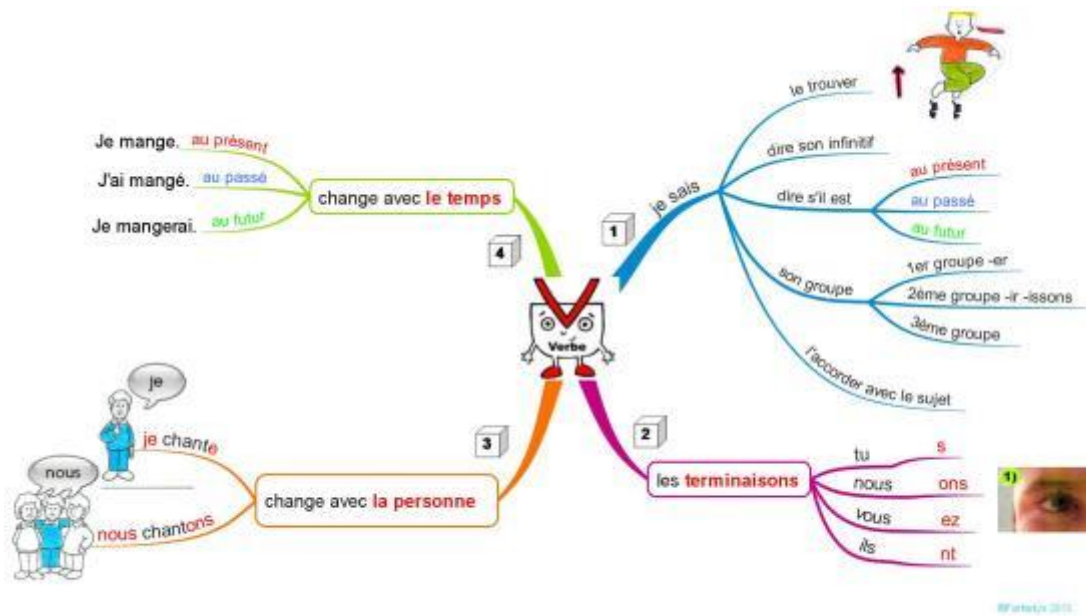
Verbe

1
je sais
le trouver
dire son infinitif
dire s'il est
au présent
au passé
au futur
son groupe
1er groupe -er
2ème groupe -ir -issons
3ème groupe
l'accorder avec le sujet

2
les terminaisons
tu s
nous ons
vous ez
ils nt
1)

3
change avec la personne
je
je chante
nous
nous chantons

4
change avec le temps
Je mange. au présent
J'ai mangé. au passé
Je mangerai. au futur

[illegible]